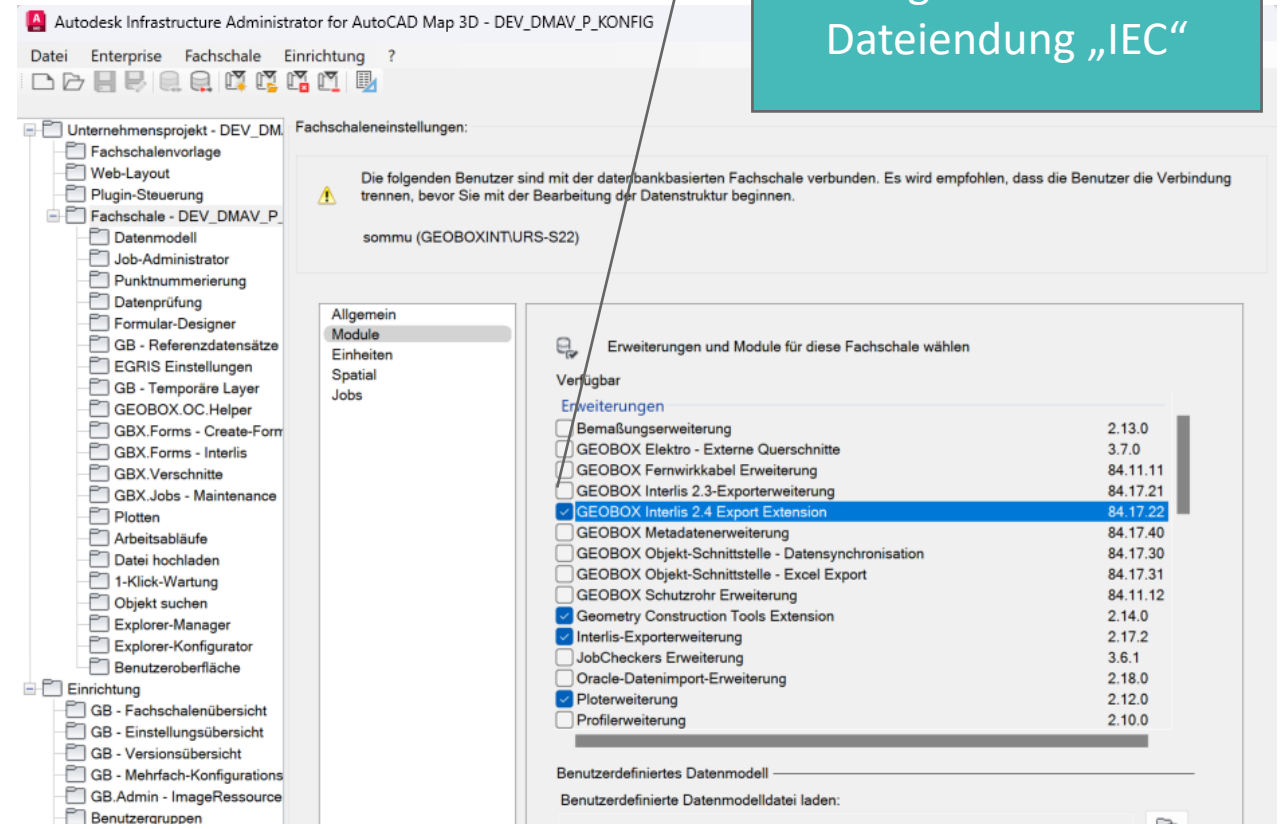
Autodesk Infrastructure Administrator for AutoCAD Map 3D - DEV_DMAV_P_KONFIG

Dateiendung „IEC“

Datei Enterprise Fachschale Einrichtung ?

Unternehmensprojekt - DEV_DM
Fachschalenvorlage
Web-Layout
Plugin-Steuerung
Fachschale - DEV_DMAV_P_
Datenmodell
Job-Administrator
Punktnummerierung
Datenprüfung
Formular-Designer
GB - Referenzdatensätze
EGRIS Einstellungen
GB - Temporäre Layer
GEOBOX.OC.Helper
GBX.Forms - Create-Form
GBX.Forms - Interlis
GBX.Verschnitte
GBX.Jobs - Maintenance
Plotten
Arbeitsabläufe
Datei hochladen
1-Klick-Wartung
Objekt suchen
Explorer-Manager
Explorer-Konfigurator
Benutzeroberfläche
Einrichtung
GB - Fachschalenübersicht
GB - Einstellungsübersicht
GB - Versionsübersicht
GB - Mehrfach-Konfigurations
GB.Admin - ImageRessource
Benutzergruppen

Fachschaleneinstellungen:

Die folgenden Benutzer sind mit der datenbankbasierten Fachschale verbunden. Es wird empfohlen, dass die Benutzer die Verbindung trennen, bevor Sie mit der Bearbeitung der Datenstruktur beginnen.

sommu (GEOBOXINT\URS-S22)

Allgemein
Module
Einheiten
Spatial
Jobs

Erweiterungen und Module für diese Fachschale wählen

Verfügbar

Erweiterungen

| Bemaßungserweiterung | 2.13.0 |
|---|---|
| GEOBOX Elektro - Externe Querschnitte | 3.7.0 |
| GEOBOX Fernwirkkabel Erweiterung | 84.11.11 |
| GEOBOX Interlis 2.3-Exporterweiterung | 84.17.21 |
| GEOBOX Interlis 2.4 Export Extension | 84.17.22 |
| GEOBOX Metadatenerweiterung | 84.17.40 |
| GEOBOX Objekt-Schnittstelle - Datensynchronisation | 84.17.30 |
| GEOBOX Objekt-Schnittstelle - Excel Export | 84.17.31 |
| GEOBOX Schutzrohr Erweiterung | 84.11.12 |
| Geometry Construction Tools Extension | 2.14.0 |
| Interlis-Exporterweiterung | 2.17.2 |
| JobCheckers Erweiterung | 3.6.1 |
| Oracle-Datenimport-Erweiterung | 2.18.0 |
| Ploterweiterung | 2.12.0 |
| Profilerweiterung | 2.10.0 |

Benutzerdefiniertes Datenmodell

Benutzerdefinierte Datenmodelldatei laden: